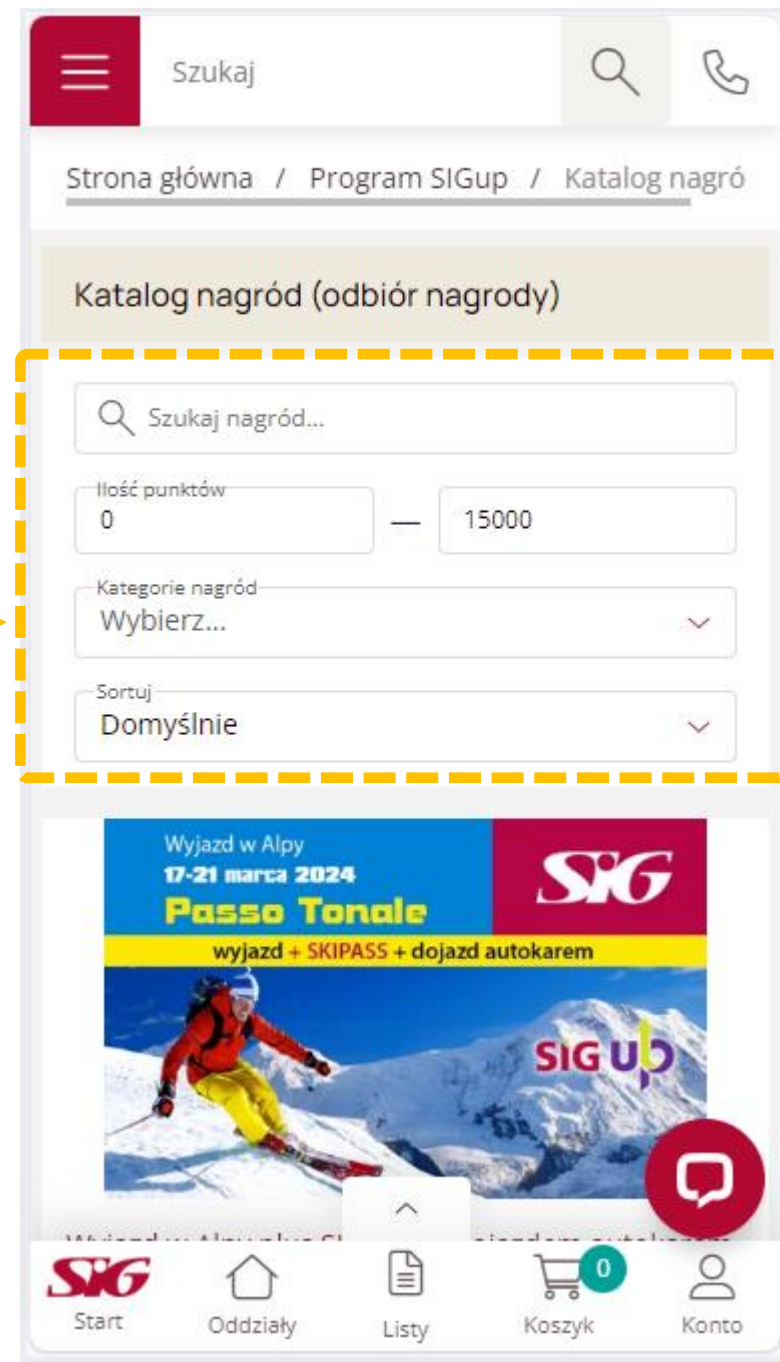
Szukaj

Strona główna / Program SIGup / Katalog nagró

Katalog nagród (odbiór nagrody)

Szukaj nagród...

Ilość punktów
0 — 15000

Kategorie nagród
Wybierz...

Sortuj
Domyślnie

Wyjazd w Alpy
17-21 marca 2024
Passo Tonale
wyjazd + SKIPASS + dojazd autokarem

SIG

SIG UP

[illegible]

SIG
Start
Oddziały
Listy
0
Koszyk
Konto